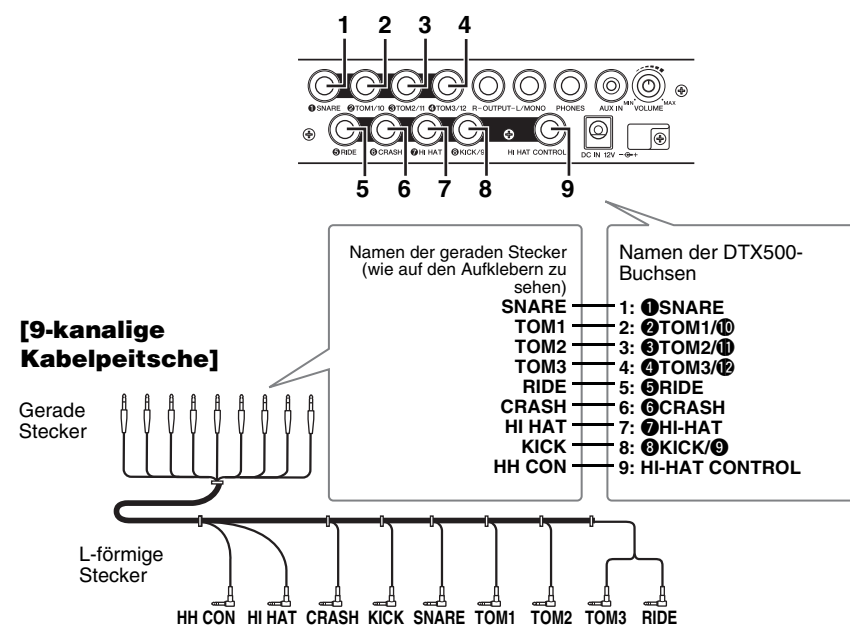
1 2 3 4

❶SNARE ❷TOM1/10 ❸TOM2/11 ❹TOM3/12 R – OUTPUT – L/MONO PHONES AUX IN MIN VOLUME MAX

❺RIDE ❻CRASH ❼HI HAT ❽KICK/9 HI HAT CONTROL DC IN 12V

5 6 7 8 9

Namen der geraden Stecker (wie auf den Aufklebern zu sehen)

Namen der DTX500-Buchsen

| | |
|---|---|
| SNARE | 1: ❶SNARE |
| TOM1 | 2: ❷TOM1/❿ |
| TOM2 | 3: ❸TOM2/⓫ |
| TOM3 | 4: ❹TOM3/⓬ |
| RIDE | 5: ❺RIDE |
| CRASH | 6: ❻CRASH |
| HI HAT | 7: ❼HI-HAT |
| KICK | 8: ❽KICK/❾ |
| HH CON | 9: HI-HAT CONTROL |

[9-kanalige Kabelpeitsche]

Gerade Stecker

L-förmige Stecker

HH CON HI HAT CRASH KICK SNARE TOM1 TOM2 TOM3 RIDE